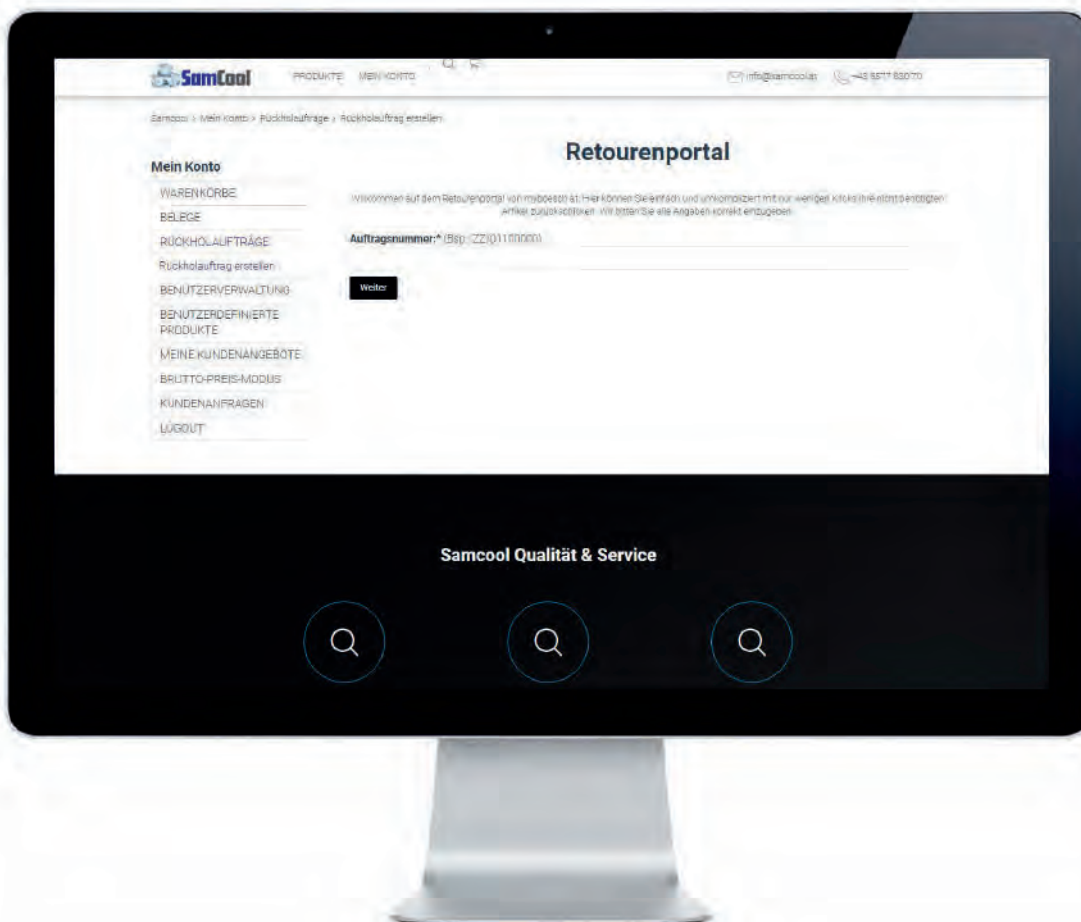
SamCool PRODUKTE MEIN KONTO

info@samcool.at +43 5577 83070

Samcool › Mein Konto › Rückholaufträge › Rückholauftrag erstellen

Mein Konto

WARENKÖRBE

BELEGE

RÜCKHOLAUFTRÄGE

Rückholauftrag erstellen

BENUTZERVERWALTUNG

BENUTZERDEFINIERTE PRODUKTE

MEINE KUNDENANGEBOTE

BRUTTO-PREIS-MODUS

KUNDENANFRAGEN

LOGOUT

Retourenportal

Willkommen auf dem Retourenportal von mybosch.at. Hier können Sie einfach und unkompliziert mit nur wenigen Klicks Ihre nicht benötigten Artikel zurückschicken. Wir bitten Sie alle Angaben korrekt einzugeben.

Auftragsnummer:* (Bsp.: ZZI011000000)

Weiter

Samcool Qualität & Service